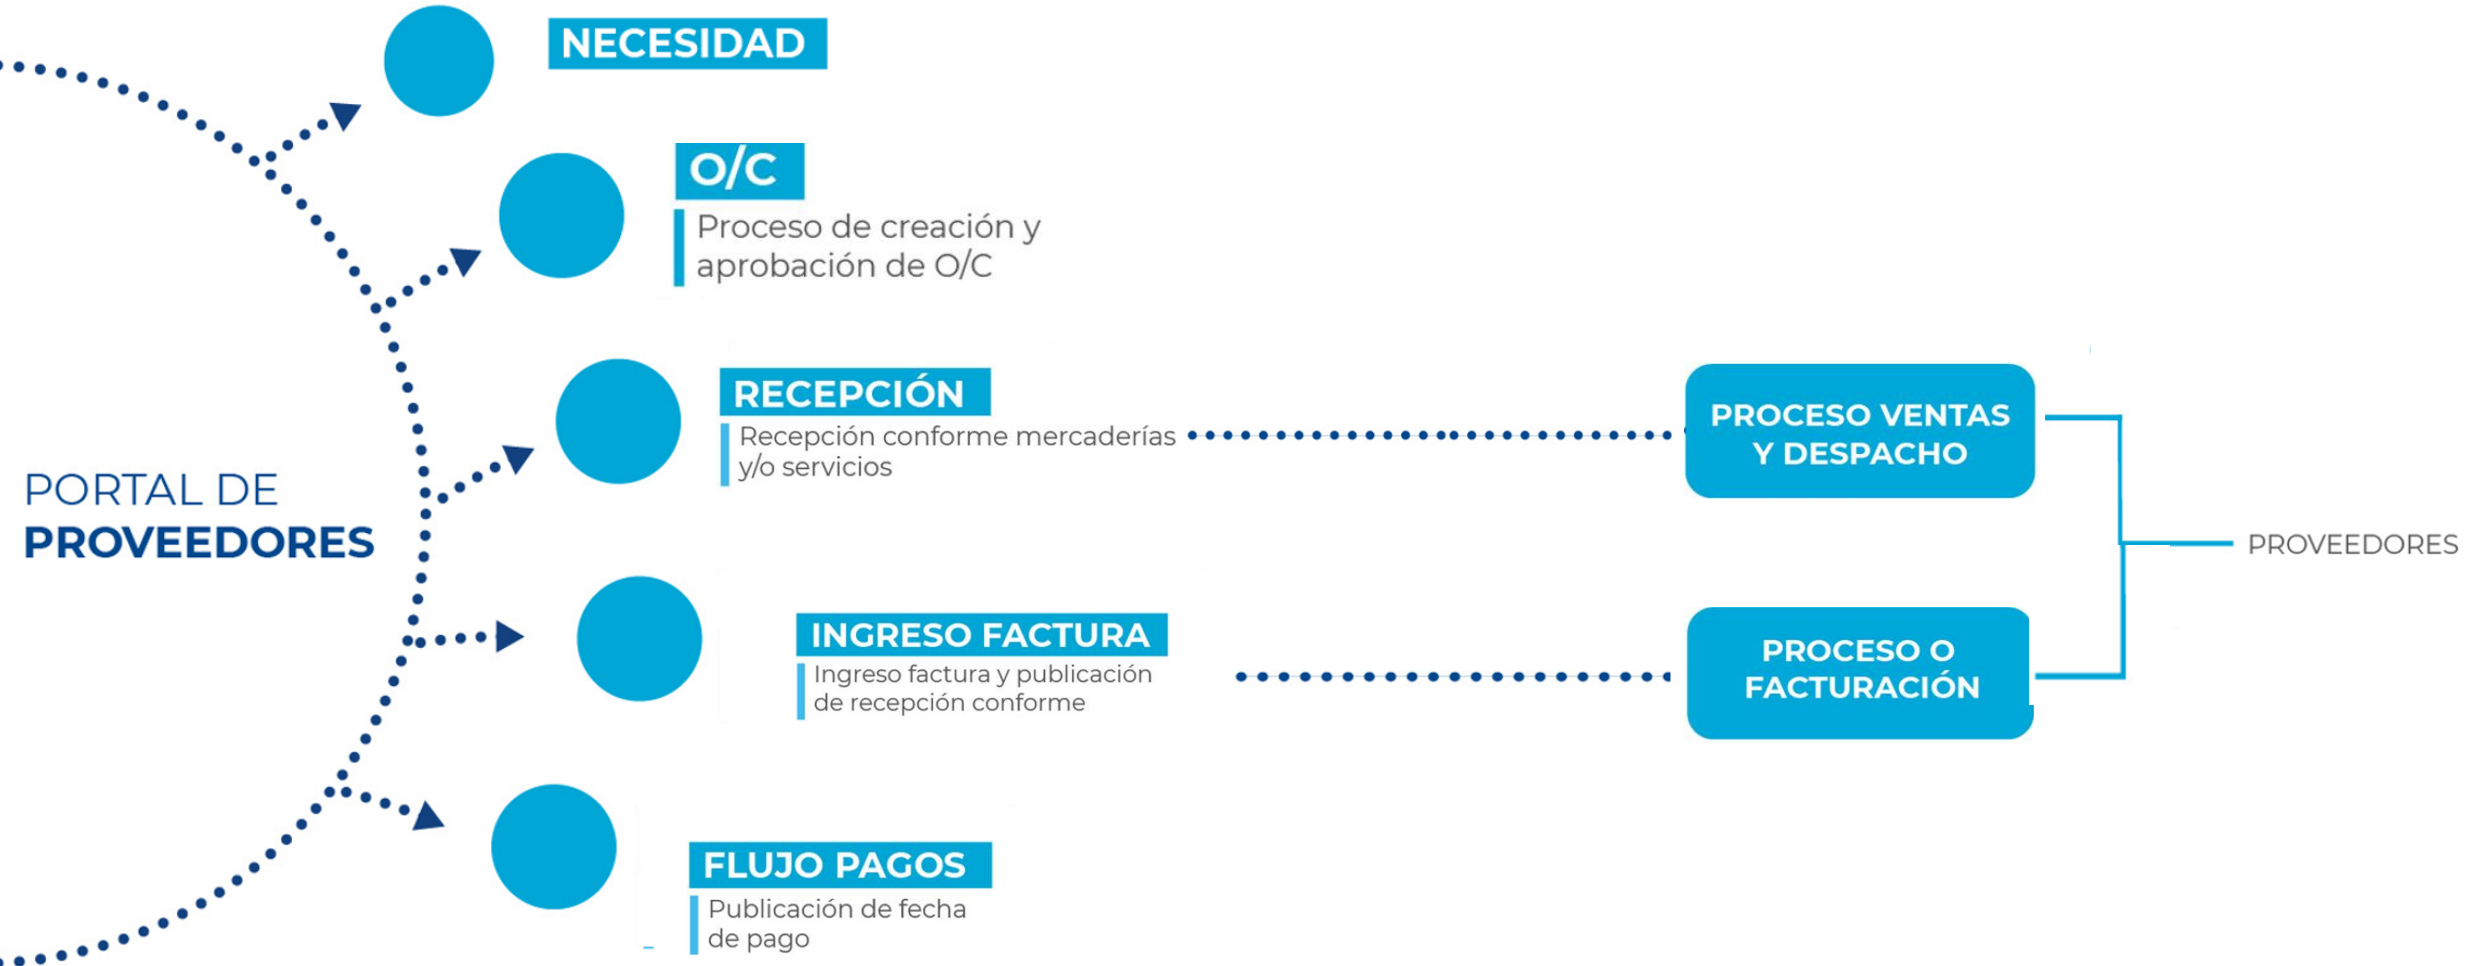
PORTAL DE
PROVEEDORES

NECESIDAD

O/C
Proceso de creación y aprobación de O/C

RECEPCIÓN
Recepción conforme mercaderías y/o servicios

INGRESO FACTURA
Ingreso factura y publicación de recepción conforme

FLUJO PAGOS
Publicación de fecha de pago

PROCESO VENTAS Y DESPACHO

PROCESO O FACTURACIÓN

PROVEEDORES